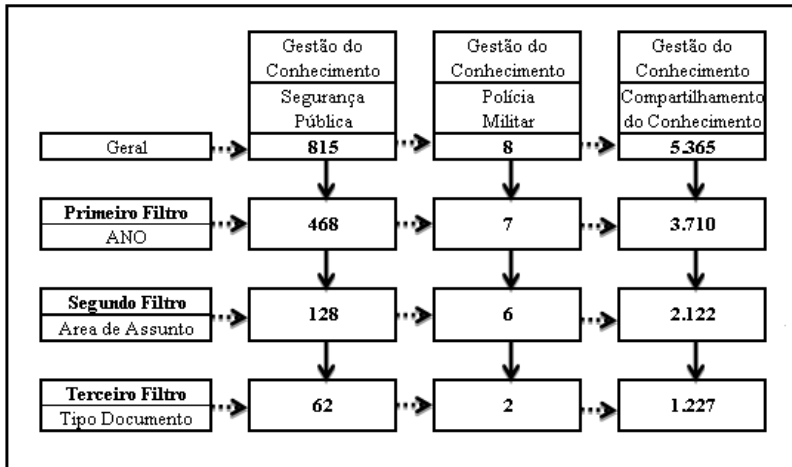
Gestão do Conhecimento
Segurança Pública

Gestão do Conhecimento
Polícia Militar

Gestão do Conhecimento
Compartilhamento do Conhecimento

Geral
815
8
5.365

Primeiro Filtro
ANO
468
7
3.710

Segundo Filtro
Area de Assunto
128
6
2.122

Terceiro Filtro
Tipo Documento
62
2
1.227